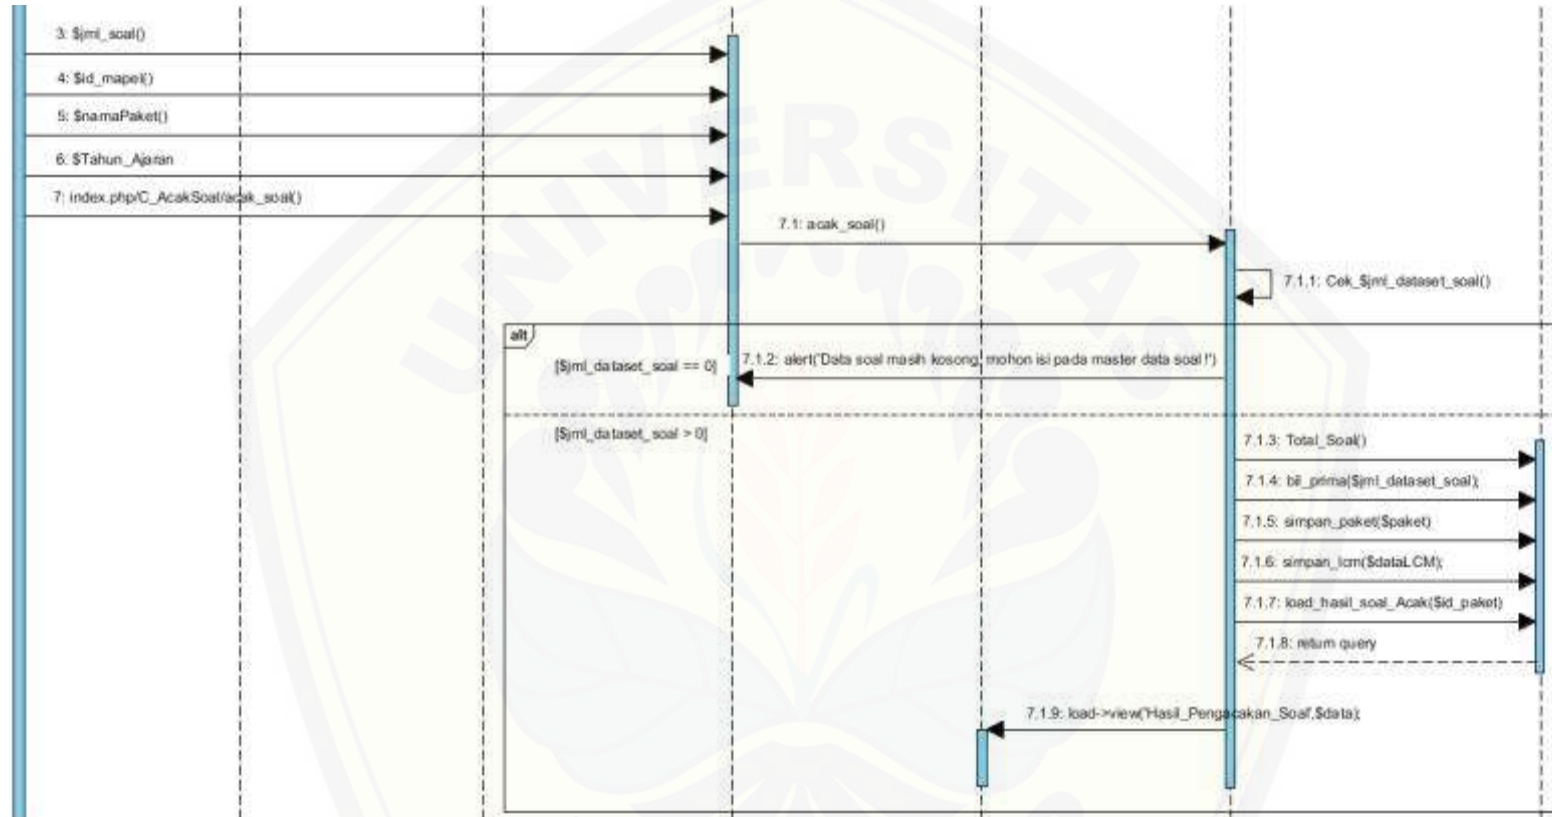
3: $jml_soal()

4: $id_mapel()

5: $namaPaket()

6: $Tahun_Ajaran

7: index.php/C_AcakSoal/acak_soal()

7.1: acak_soal()

7.1.1: Cek_$jml_dataset_soal()

alt

[$jml_dataset_soal == 0]

7.1.2: alert('Data soal masih kosong, mohon isi pada master data soal !')

[$jml_dataset_soal > 0]

7.1.3: Total_Soal()

7.1.4: bil_prima($jml_dataset_soal);

7.1.5: simpan_paket($paket)

7.1.6: simpan_lcm($dataLCM);

7.1.7: load_hasil_soal_Acak($id_paket)

7.1.8: return query

7.1.9: load->view('Hasil_Pengacakan_Soal',$data);